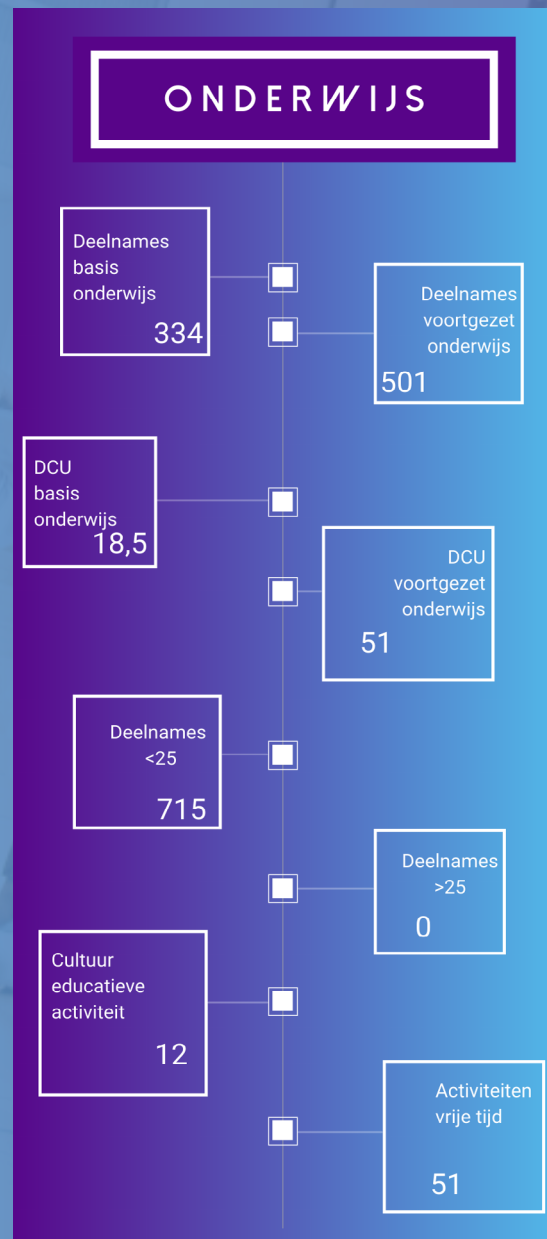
ONDERWIJS

Deelnames basis onderwijs
334

Deelnames voortgezet onderwijs
501

DCU basis onderwijs
18,5

DCU voortgezet onderwijs
51

Deelnames <25
715

Deelnames >25
0

Cultuur educatieve activiteit
12

Activiteiten vrije tijd
51